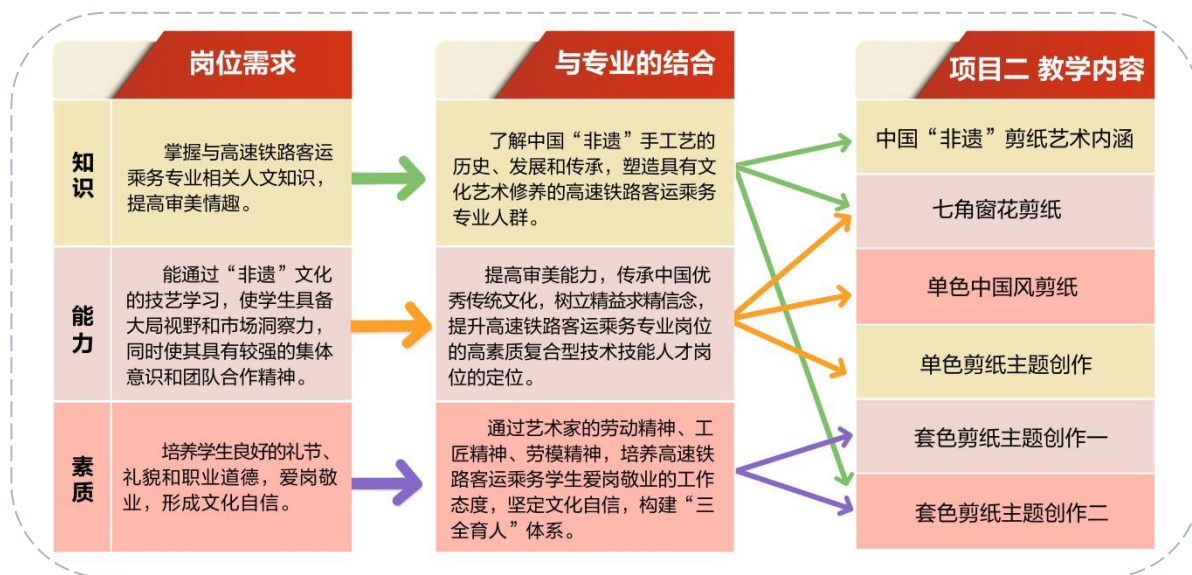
岗位需求

知识

掌握与高速铁路客运乘务专业相关人文知识，提高审美情趣。

能力

能通过“非遗”文化的技艺学习，使学生具备大局视野和市场洞察力，同时使其具有较强的集体意识和团队合作精神。

素质

培养学生良好的礼节、礼貌和职业道德，爱岗敬业，形成文化自信。

与专业的结合

了解中国“非遗”手工艺的历史、发展和传承，塑造具有文化艺术修养的高速铁路客运乘务专业人群。

提高审美能力，传承中国优秀传统文化，树立精益求精信念，提升高速铁路客运乘务专业岗位的高素质复合型技术技能人才岗位的定位。

通过艺术家的劳动精神、工匠精神、劳模精神，培养高速铁路客运乘务学生爱岗敬业的工作态度，坚定文化自信，构建“三全育人”体系。

项目二 教学内容

中国“非遗”剪纸艺术内涵

七角窗花剪纸

单色中国风剪纸

单色剪纸主题创作

套色剪纸主题创作一

套色剪纸主题创作二